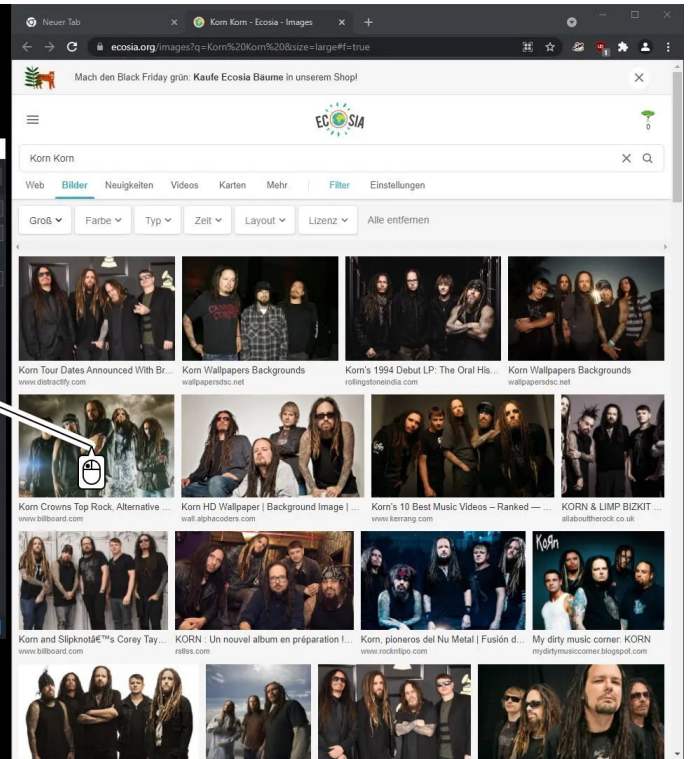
Neuer Tab
Korn Korn - Ecosia - Images
ecosia.org/images?q=Korn%20Korn%20&size=large#f=true

Mach den Black Friday grün: **Kaufe Ecosia Bäume** in unserem Shop!

ECOSIA

0

Korn Korn

Web Bilder Neuigkeiten Videos Karten Mehr Filter Einstellungen

Groß Farbe Typ Zeit Layout Lizenz Alle entfernen

Korn Tour Dates Announced With Br...
www.distractify.com

Korn Wallpapers Backgrounds
wallpapersdsc.net

Korn's 1994 Debut LP: The Oral His...
rollingstoneindia.com

Korn Wallpapers Backgrounds
wallpapersdsc.net

Korn Crowns Top Rock, Alternative ...
www.billboard.com

Korn HD Wallpaper | Background Image | ...
wall.alphacoders.com

Korn's 10 Best Music Videos – Ranked — ...
www.kerrang.com

KORN & LIMP BIZKIT ...
allabouttherock.co.uk

Korn and Slipknotâ€™s Corey Tay...
www.billboard.com

KORN : Un nouvel album en préparation !...
rstlss.com

Korn, pioneros del Nu Metal | Fusión d...
www.rocknlipo.com

My dirty music corner: KORN
mydirtymusiccorner.blogspot.com